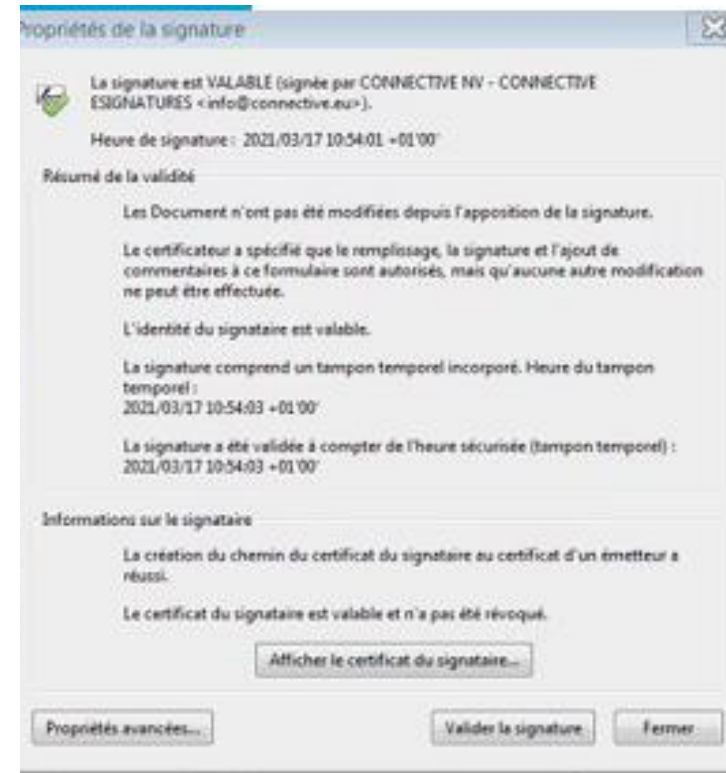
ropriétés de la signature

La signature est VALABLE (signée par CONNECTIVE NV - CONNECTIVE ESIGNATURES <info@connective.eu>).

Heure de signature : 2021/03/17 10:54:01 +01'00'

Résumé de la validité

Les Document n'ont pas été modifiées depuis l'apposition de la signature.

Le certificateur a spécifié que le remplissage, la signature et l'ajout de commentaires à ce formulaire sont autorisés, mais qu'aucune autre modification ne peut être effectuée.

L'identité du signataire est valable.

La signature comprend un tampon temporel incorporé. Heure du tampon temporel : 2021/03/17 10:54:03 +01'00'

La signature a été validée à compter de l'heure sécurisée (tampon temporel) : 2021/03/17 10:54:03 +01'00'

Informations sur le signataire

La création du chemin du certificat du signataire au certificat d'un émetteur a réussi.

Le certificat du signataire est valable et n'a pas été révoqué.

Afficher le certificat du signataire...

Propriétés avancées...

Valider la signature

Fermer